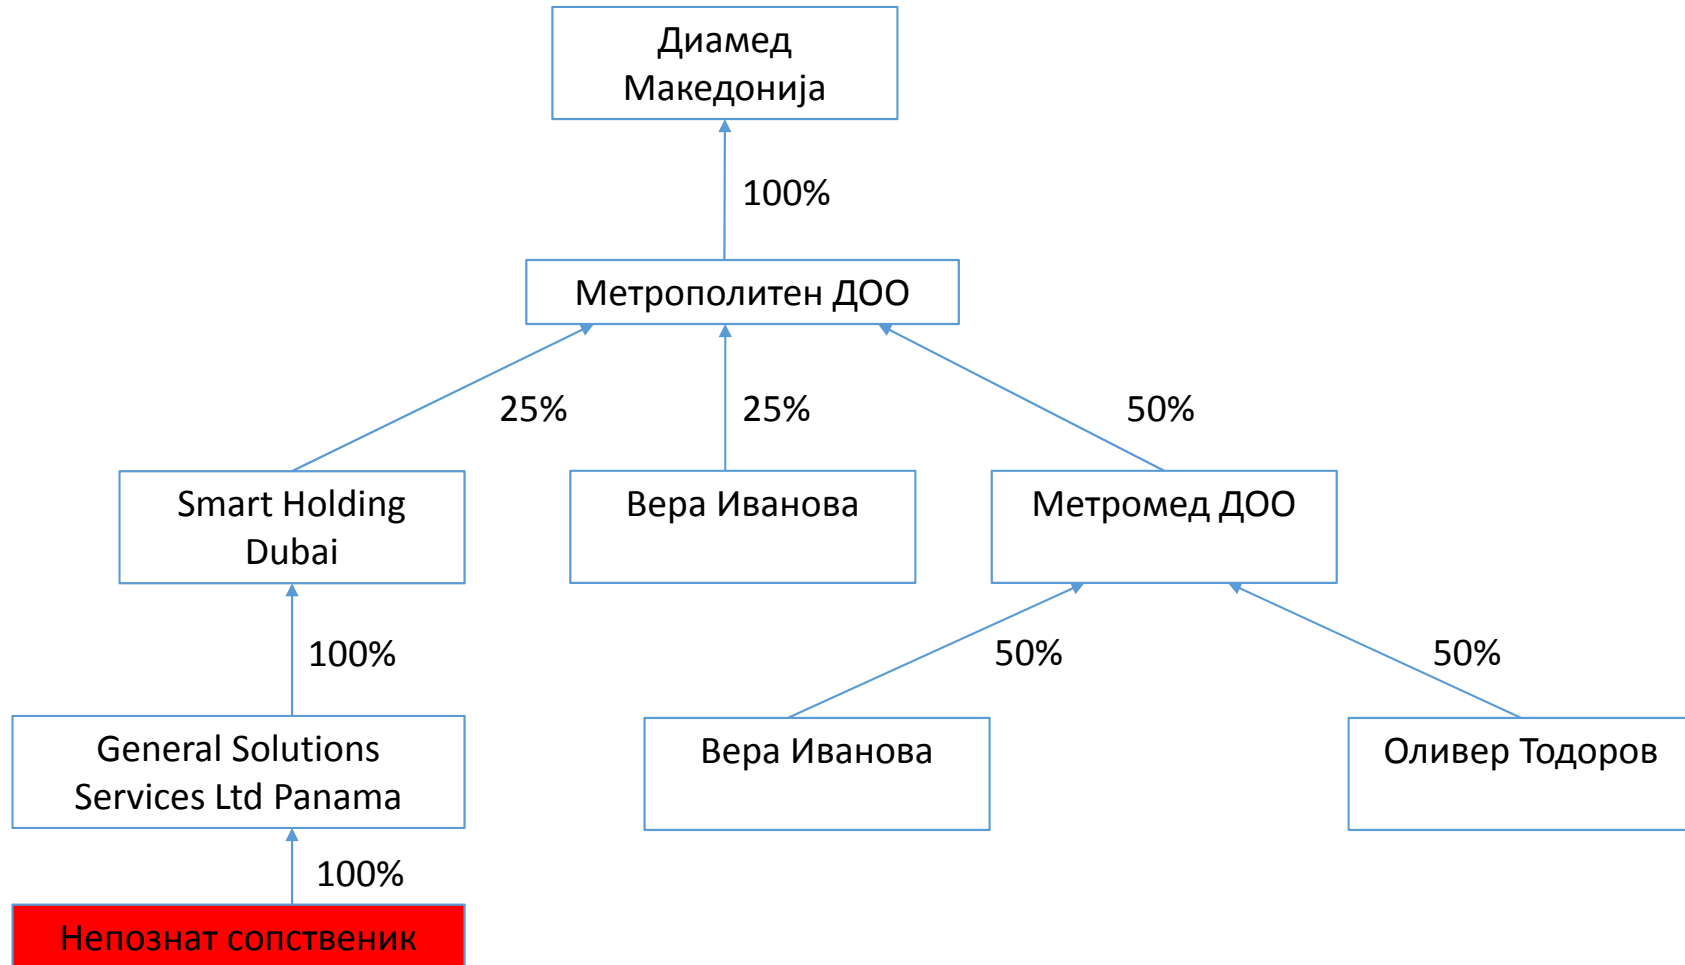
Диамед Македонија

100%

Метрополитен ДОО

25%

25%

50%

Smart Holding Dubai

Вера Иванова

Метромед ДОО

100%

50%

50%

General Solutions Services Ltd Panama

Вера Иванова

Оливер Тодоров

100%

Непознат сопственик